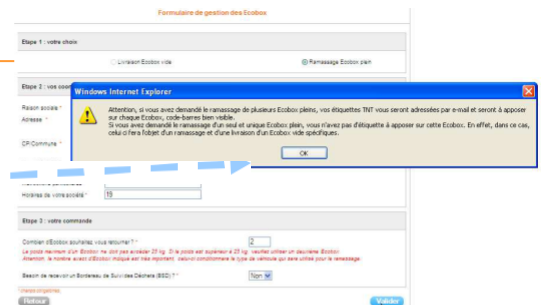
Formulaire de gestion des Ecobox

Etape 1 : votre choix

Livraison Ecobox vide

Ramassage Ecobox plein

Etape 2 : vos coor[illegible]

Raison sociale *

Adresse *

CP/Commune *

Windows Internet Explorer

Attention, si vous avez demandé le ramassage de plusieurs Ecobox pleins, vos étiquettes TNT vous seront adressées par e-mail et seront à apposer sur chaque Ecobox, code-barres bien visible.
Si vous avez demandé le ramassage d'un seul et unique Ecobox plein, vous n'avez pas d'étiquette à apposer sur cette Ecobox. En effet, dans ce cas, celui ci fera l'objet d'un ramassage et d'une livraison d'un Ecobox vide spécifiques.

OK

Horaires de votre société *

19

Etape 3 : votre commande

Combien d'Ecobox souhaitez vous retourner ? *

2

Le poids maximum d'un Ecobox ne doit pas excéder 25 kg. Si le poids est supérieur à 25 kg, veuillez utiliser un deuxième Ecobox.
Attention, le nombre exact d'Ecobox indiqué est très important, celui-ci conditionnera le type de véhicule qui sera utilisé pour le ramassage.

Besoin de recevoir un Bordereau de Suivi des Déchets (BSD) ? *

Non

* champs obligatoires

Retour

Valider